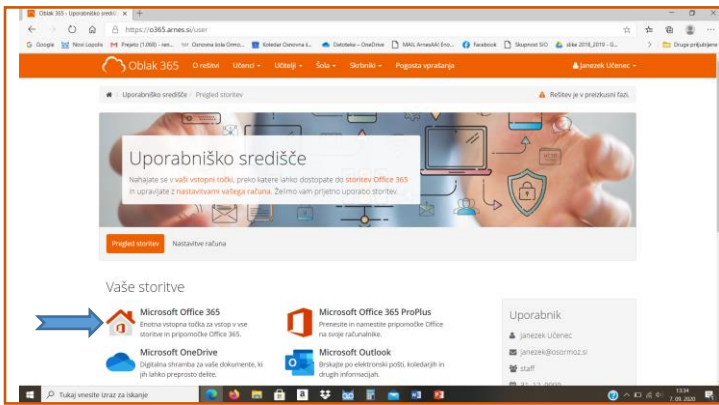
Oblak 365 - Uporabniško središč ×  +

https://o365.arnes.si/user

Google  Novi Lopolis  Prejeto (1.068) - nas...  Osnovna šola Ormo...  Koledar Osnovna š...  Datoteke – OneDrive  MAIL ArnesAAI Enot...  Facebook  Skupnost SIO  slike 2018_2019 - G...  Druge priljubljene

Oblak 365  O rešitvi  Učenci  Učitelji  Šola  Skrbniki  Pogosta vprašanja  Janezek Učenec

Uporabniško središče / Pregled storitev

Rešitev je v preizkusni fazi.

Uporabniško središče

Nahajate se v vaši vstopni točki, preko katere lahko dostopate do storitev Office 365 in upravljate z nastavitvami vašega računa. Želimo vam prijetno uporabo storitev.

Pregled storitev  Nastavitve računa

Vaše storitve

Microsoft Office 365
Enotna vstopna točka za vstop v vse storitve in pripomočke Office 365.

Microsoft Office 365 ProPlus
Prenesite in namestite pripomočke Office na svoje računalnike.

Microsoft OneDrive
Digitalna shramba za vaše dokumente, ki jih lahko preprosto delite.

Microsoft Outlook
Brskajte po elektronski pošti, koledarjih in drugih informacijah.

Uporabnik
Janezek Učenec
janezek@osormoz.si
staff

Tukaj vnesite izraz za iskanje

13:34
7.05.2020